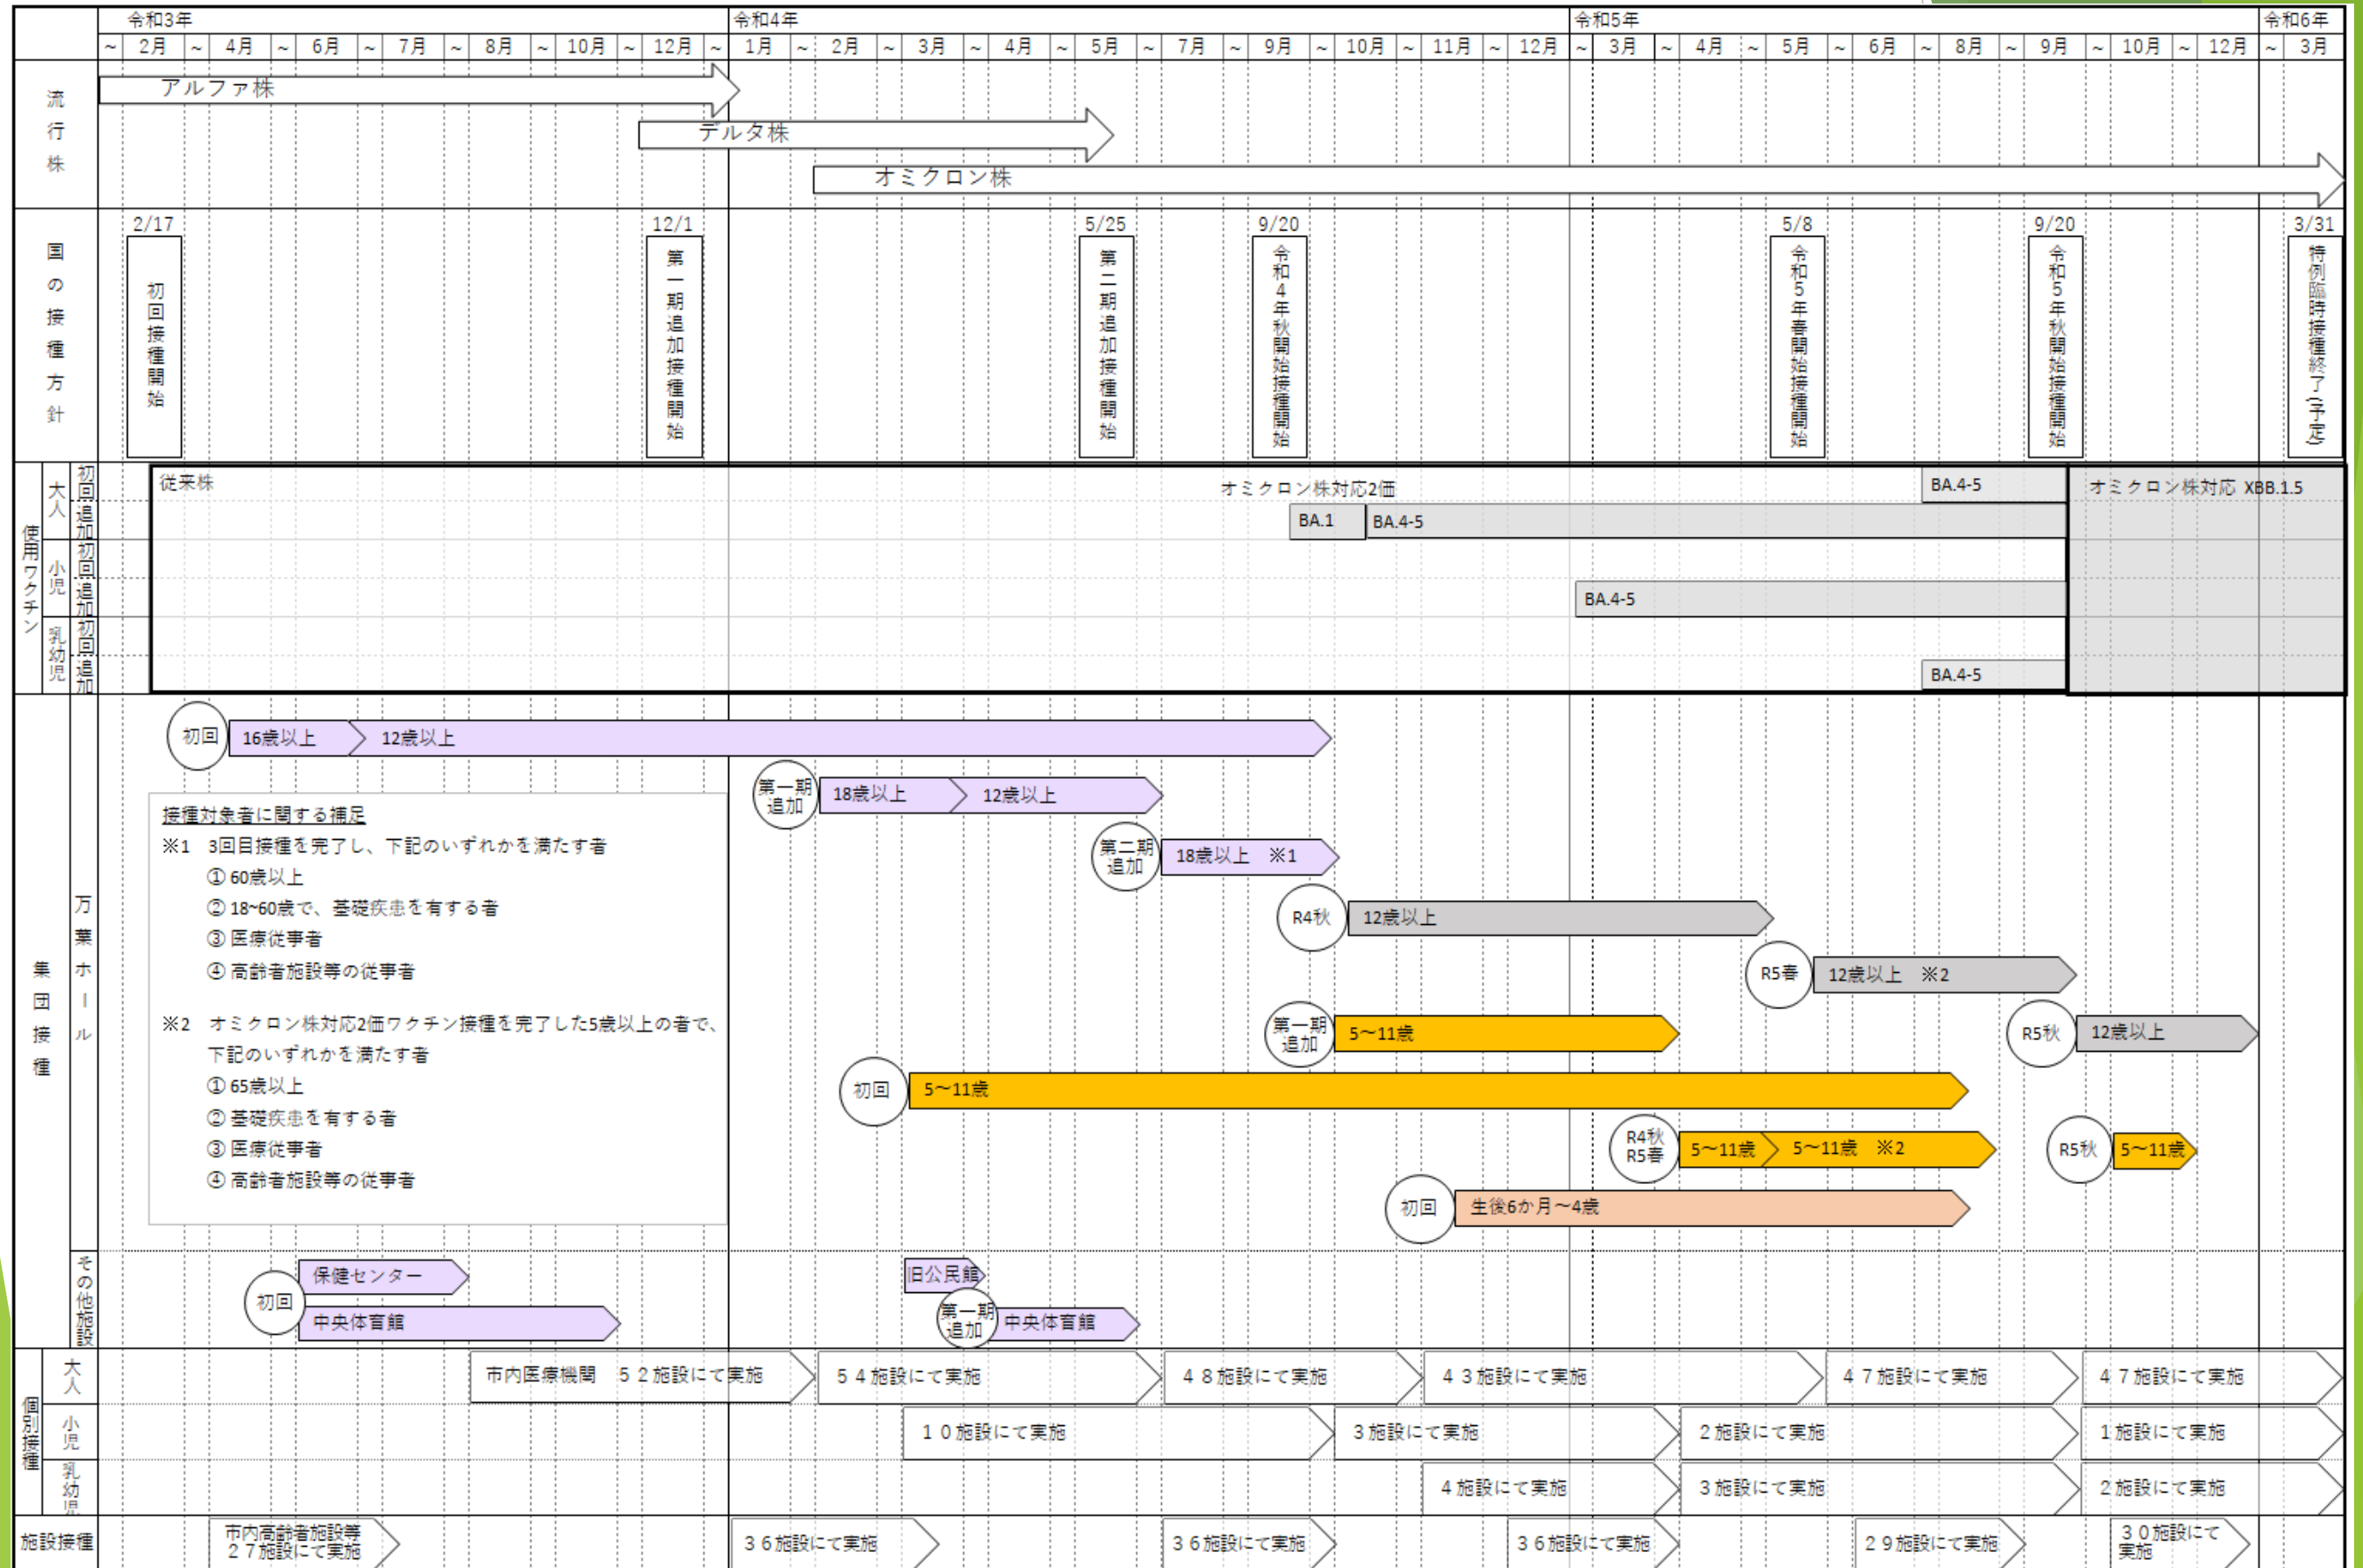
令和3年 令和4年 令和5年 令和6年

~ 2月 ~ 4月 ~ 6月 ~ 7月 ~ 8月 ~ 10月 ~ 12月 ~ 1月 ~ 2月 ~ 3月 ~ 4月 ~ 5月 ~ 7月 ~ 9月 ~ 10月 ~ 11月 ~ 12月 ~ 3月 ~ 4月 ~ 5月 ~ 6月 ~ 8月 ~ 9月 ~ 10月 ~ 12月 ~ 3月

流行株
アルファ株
デルタ株
オミクロン株

国の接種方針
2/17 初回接種開始
12/1 第一期追加接種開始
5/25 第二期追加接種開始
9/20 令和4年秋開始接種開始
5/8 令和5年春開始接種開始
9/20 令和5年秋開始接種開始
3/31 特例臨時接種終了(予定)

使用ワクチン
大人 初回 追加
小児 初回 追加
乳幼児 初回 追加
従来株
オミクロン株対応2価
BA.4-5
オミクロン株対応 XBB.1.5
BA.1
BA.4-5
BA.4-5
BA.4-5

集団接種
万葉ホール
初回 16歳以上 12歳以上
第一期追加 18歳以上 12歳以上
第二期追加 18歳以上 ※1
R4秋 12歳以上
R5春 12歳以上 ※2
R5秋 12歳以上
第一期追加 5~11歳
初回 5~11歳
R4秋 R5春 5~11歳 5~11歳 ※2
R5秋 5~11歳
初回 生後6か月~4歳

接種対象者に関する補足
※1 3回目接種を完了し、下記のいずれかを満たす者
① 60歳以上
② 18~60歳で、基礎疾患を有する者
③ 医療従事者
④ 高齢者施設等の従事者

※2 オミクロン株対応2価ワクチン接種を完了した5歳以上の者で、下記のいずれかを満たす者
① 65歳以上
② 基礎疾患を有する者
③ 医療従事者
④ 高齢者施設等の従事者

その他施設
初回 保健センター
中央体育館
旧公民館
第一期追加 中央体育館

個別接種
大人 市内医療機関 52施設にて実施 54施設にて実施 48施設にて実施 43施設にて実施 47施設にて実施 47施設にて実施
小児 10施設にて実施 3施設にて実施 2施設にて実施 1施設にて実施
乳幼児 4施設にて実施 3施設にて実施 2施設にて実施

施設接種 市内高齢者施設等 27施設にて実施 36施設にて実施 36施設にて実施 36施設にて実施 29施設にて実施 30施設にて実施